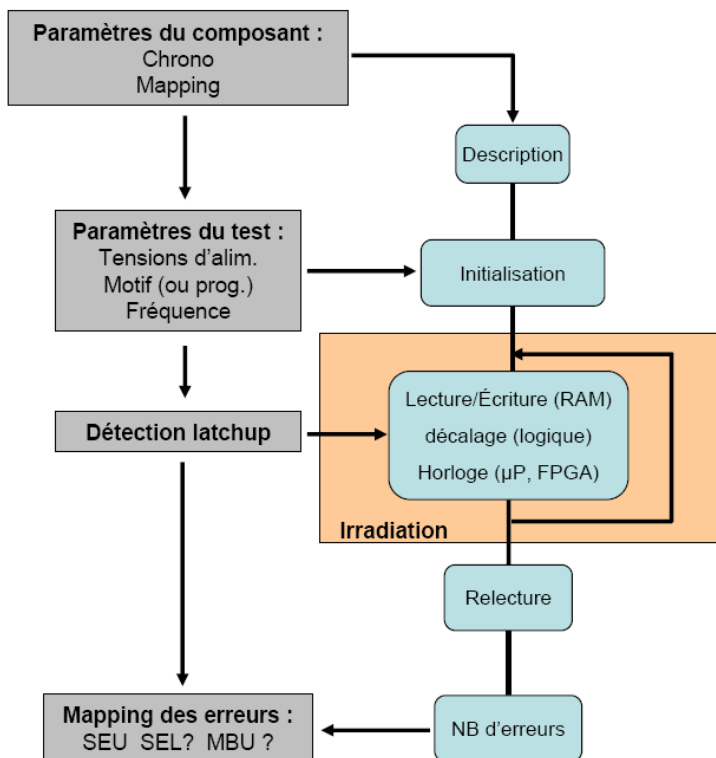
Paramètres du composant :
Chrono
Mapping

Description

Paramètres du test :
Tensions d'alim.
Motif (ou prog.)
Fréquence

Initialisation

Détection latchup

Lecture/Écriture (RAM)
décalage (logique)
Horloge (µP, FPGA)

Irradiation

Relecture

Mapping des erreurs :
SEU SEL? MBU ?

NB d'erreurs